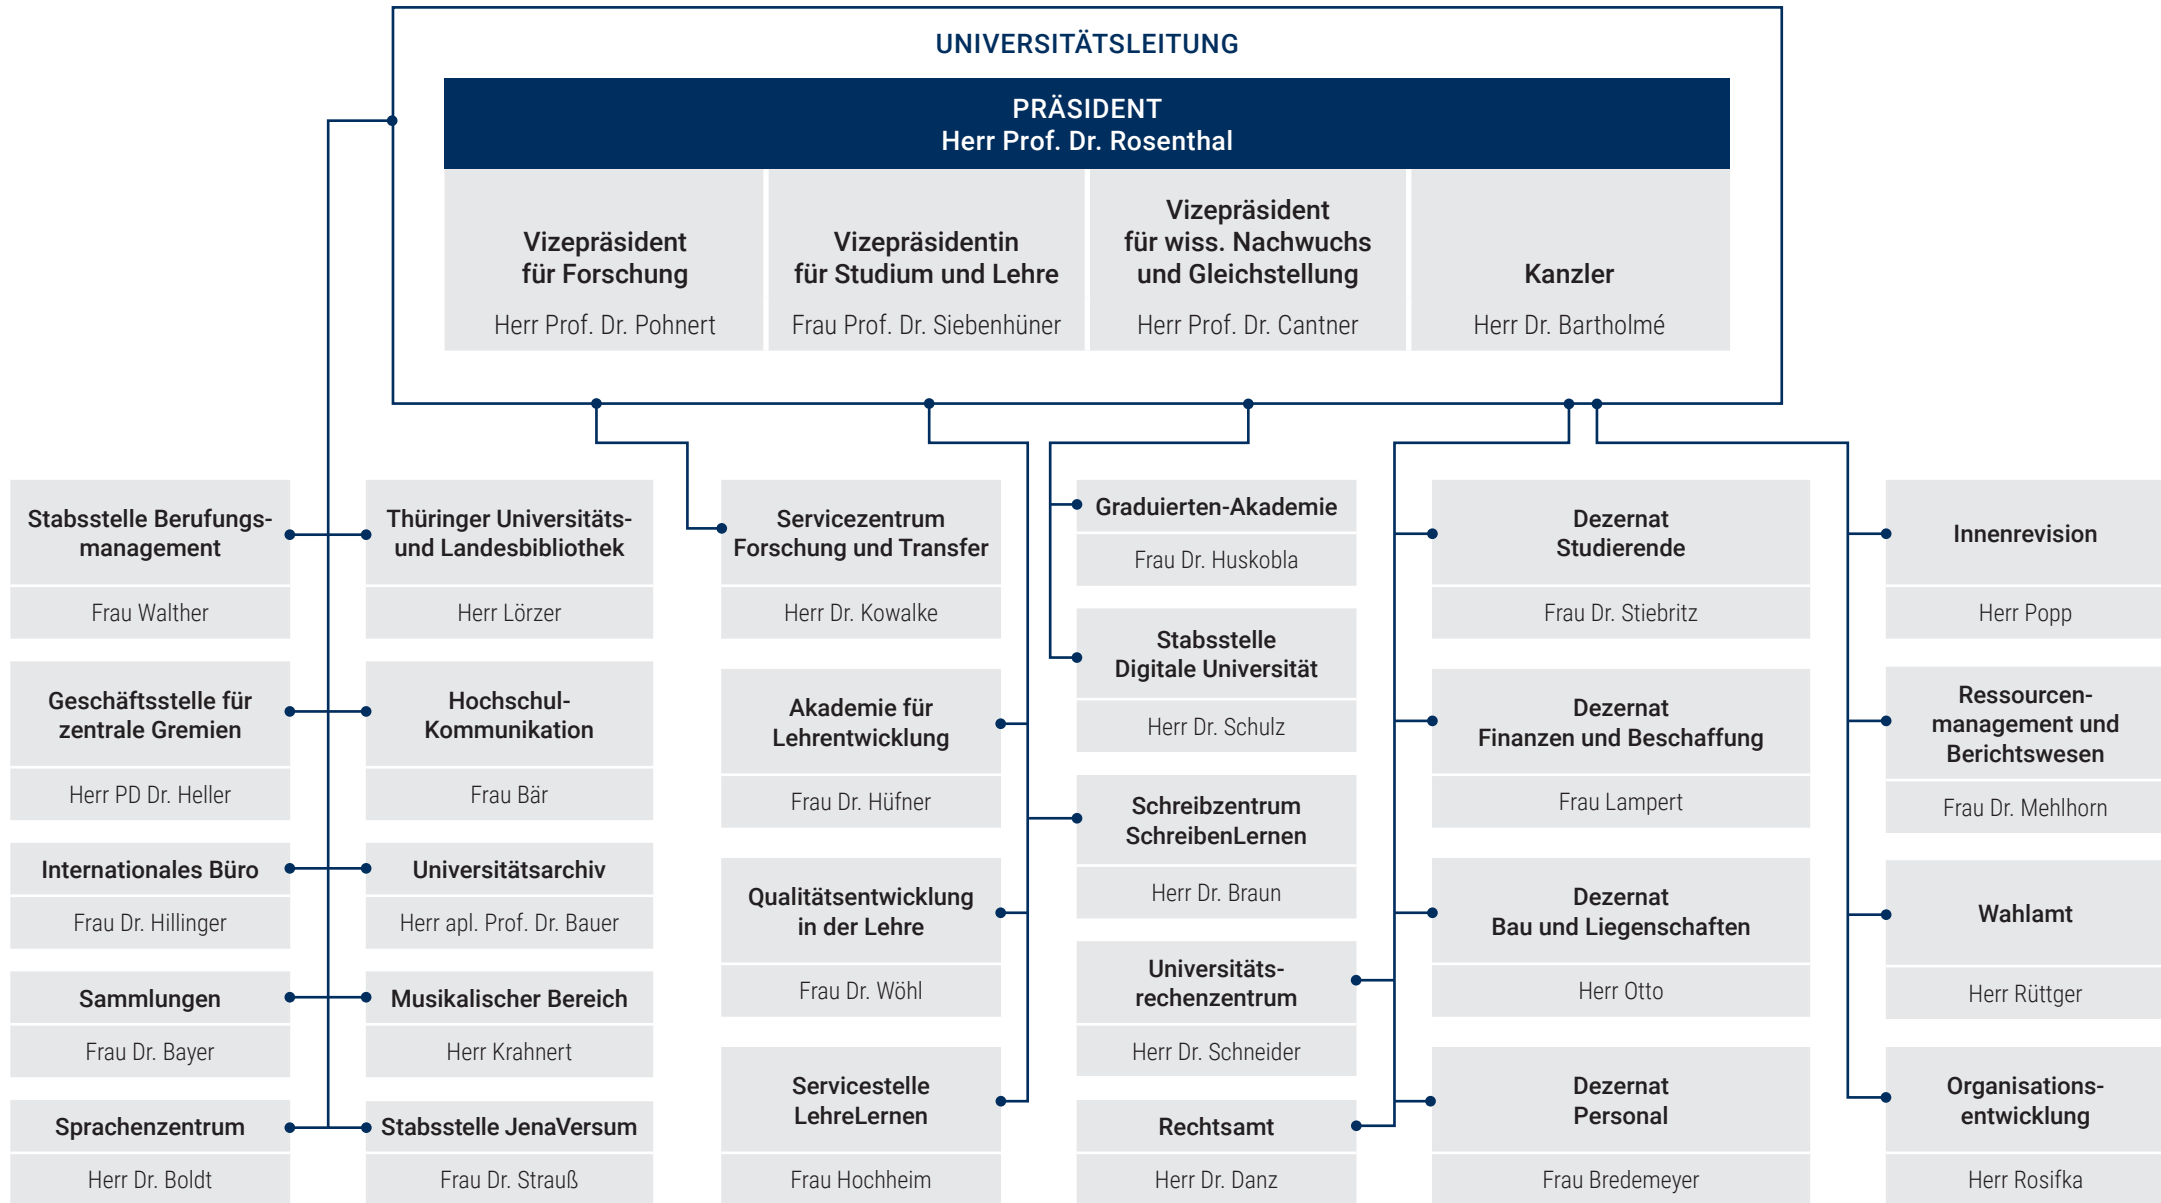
UNIVERSITÄTSLEITUNG

PRÄSIDENT
Herr Prof. Dr. Rosenthal

Vizepräsident für Forschung
Herr Prof. Dr. Pohnert

Vizepräsidentin für Studium und Lehre
Frau Prof. Dr. Siebenhüner

Vizepräsident für wiss. Nachwuchs und Gleichstellung
Herr Prof. Dr. Cantner

Kanzler
Herr Dr. Bartholmé

Stabsstelle Berufungsmanagement
Frau Walther

Geschäftsstelle für zentrale Gremien
Herr PD Dr. Heller

Internationales Büro
Frau Dr. Hillinger

Sammlungen
Frau Dr. Bayer

Sprachenzentrum
Herr Dr. Boldt

Thüringer Universitäts- und Landesbibliothek
Herr Lörzer

Hochschul-Kommunikation
Frau Bär

Universitätsarchiv
Herr apl. Prof. Dr. Bauer

Musikalischer Bereich
Herr Krahnert

Stabsstelle JenaVersum
Frau Dr. Strauß

Servicezentrum Forschung und Transfer
Herr Dr. Kowalke

Akademie für Lehrentwicklung
Frau Dr. Hüfner

Qualitätsentwicklung in der Lehre
Frau Dr. Wöhl

Servicestelle LehreLernen
Frau Hochheim

Graduierten-Akademie
Frau Dr. Huskobla

Stabsstelle Digitale Universität
Herr Dr. Schulz

Schreibzentrum SchreibenLernen
Herr Dr. Braun

Universitätsrechenzentrum
Herr Dr. Schneider

Rechtsamt
Herr Dr. Danz

Dezernat Studierende
Frau Dr. Stiebritz

Dezernat Finanzen und Beschaffung
Frau Lampert

Dezernat Bau und Liegenschaften
Herr Otto

Dezernat Personal
Frau Bredemeyer

Innenrevision
Herr Popp

Ressourcenmanagement und Berichtswesen
Frau Dr. Mehlhorn

Wahlamt
Herr Rüttger

Organisationsentwicklung
Herr Rosifka